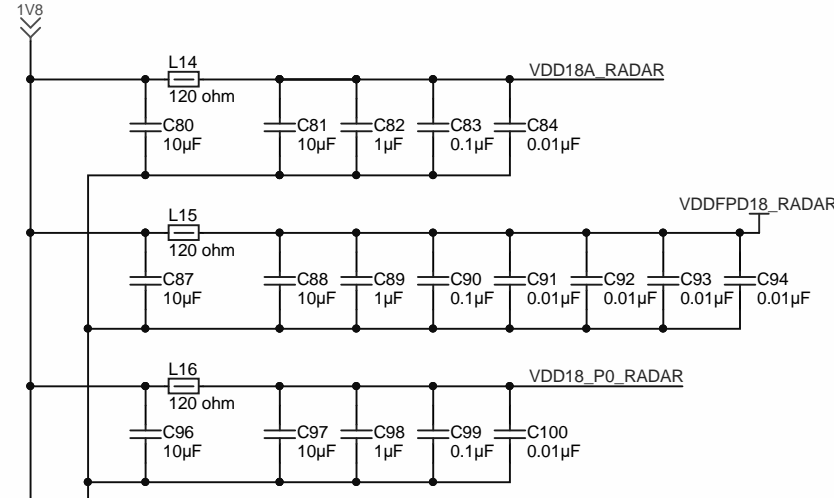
1V8

L14
120 ohm
VDD18A_RADAR

C80
10µF

C81
10µF

C82
1µF

C83
0.1µF

C84
0.01µF

L15
120 ohm
VDDFPD18_RADAR

C87
10µF

C88
10µF

C89
1µF

C90
0.1µF

C91
0.01µF

C92
0.01µF

C93
0.01µF

C94
0.01µF

L16
120 ohm
VDD18_P0_RADAR

C96
10µF

C97
10µF

C98
1µF

C99
0.1µF

C100
0.01µF